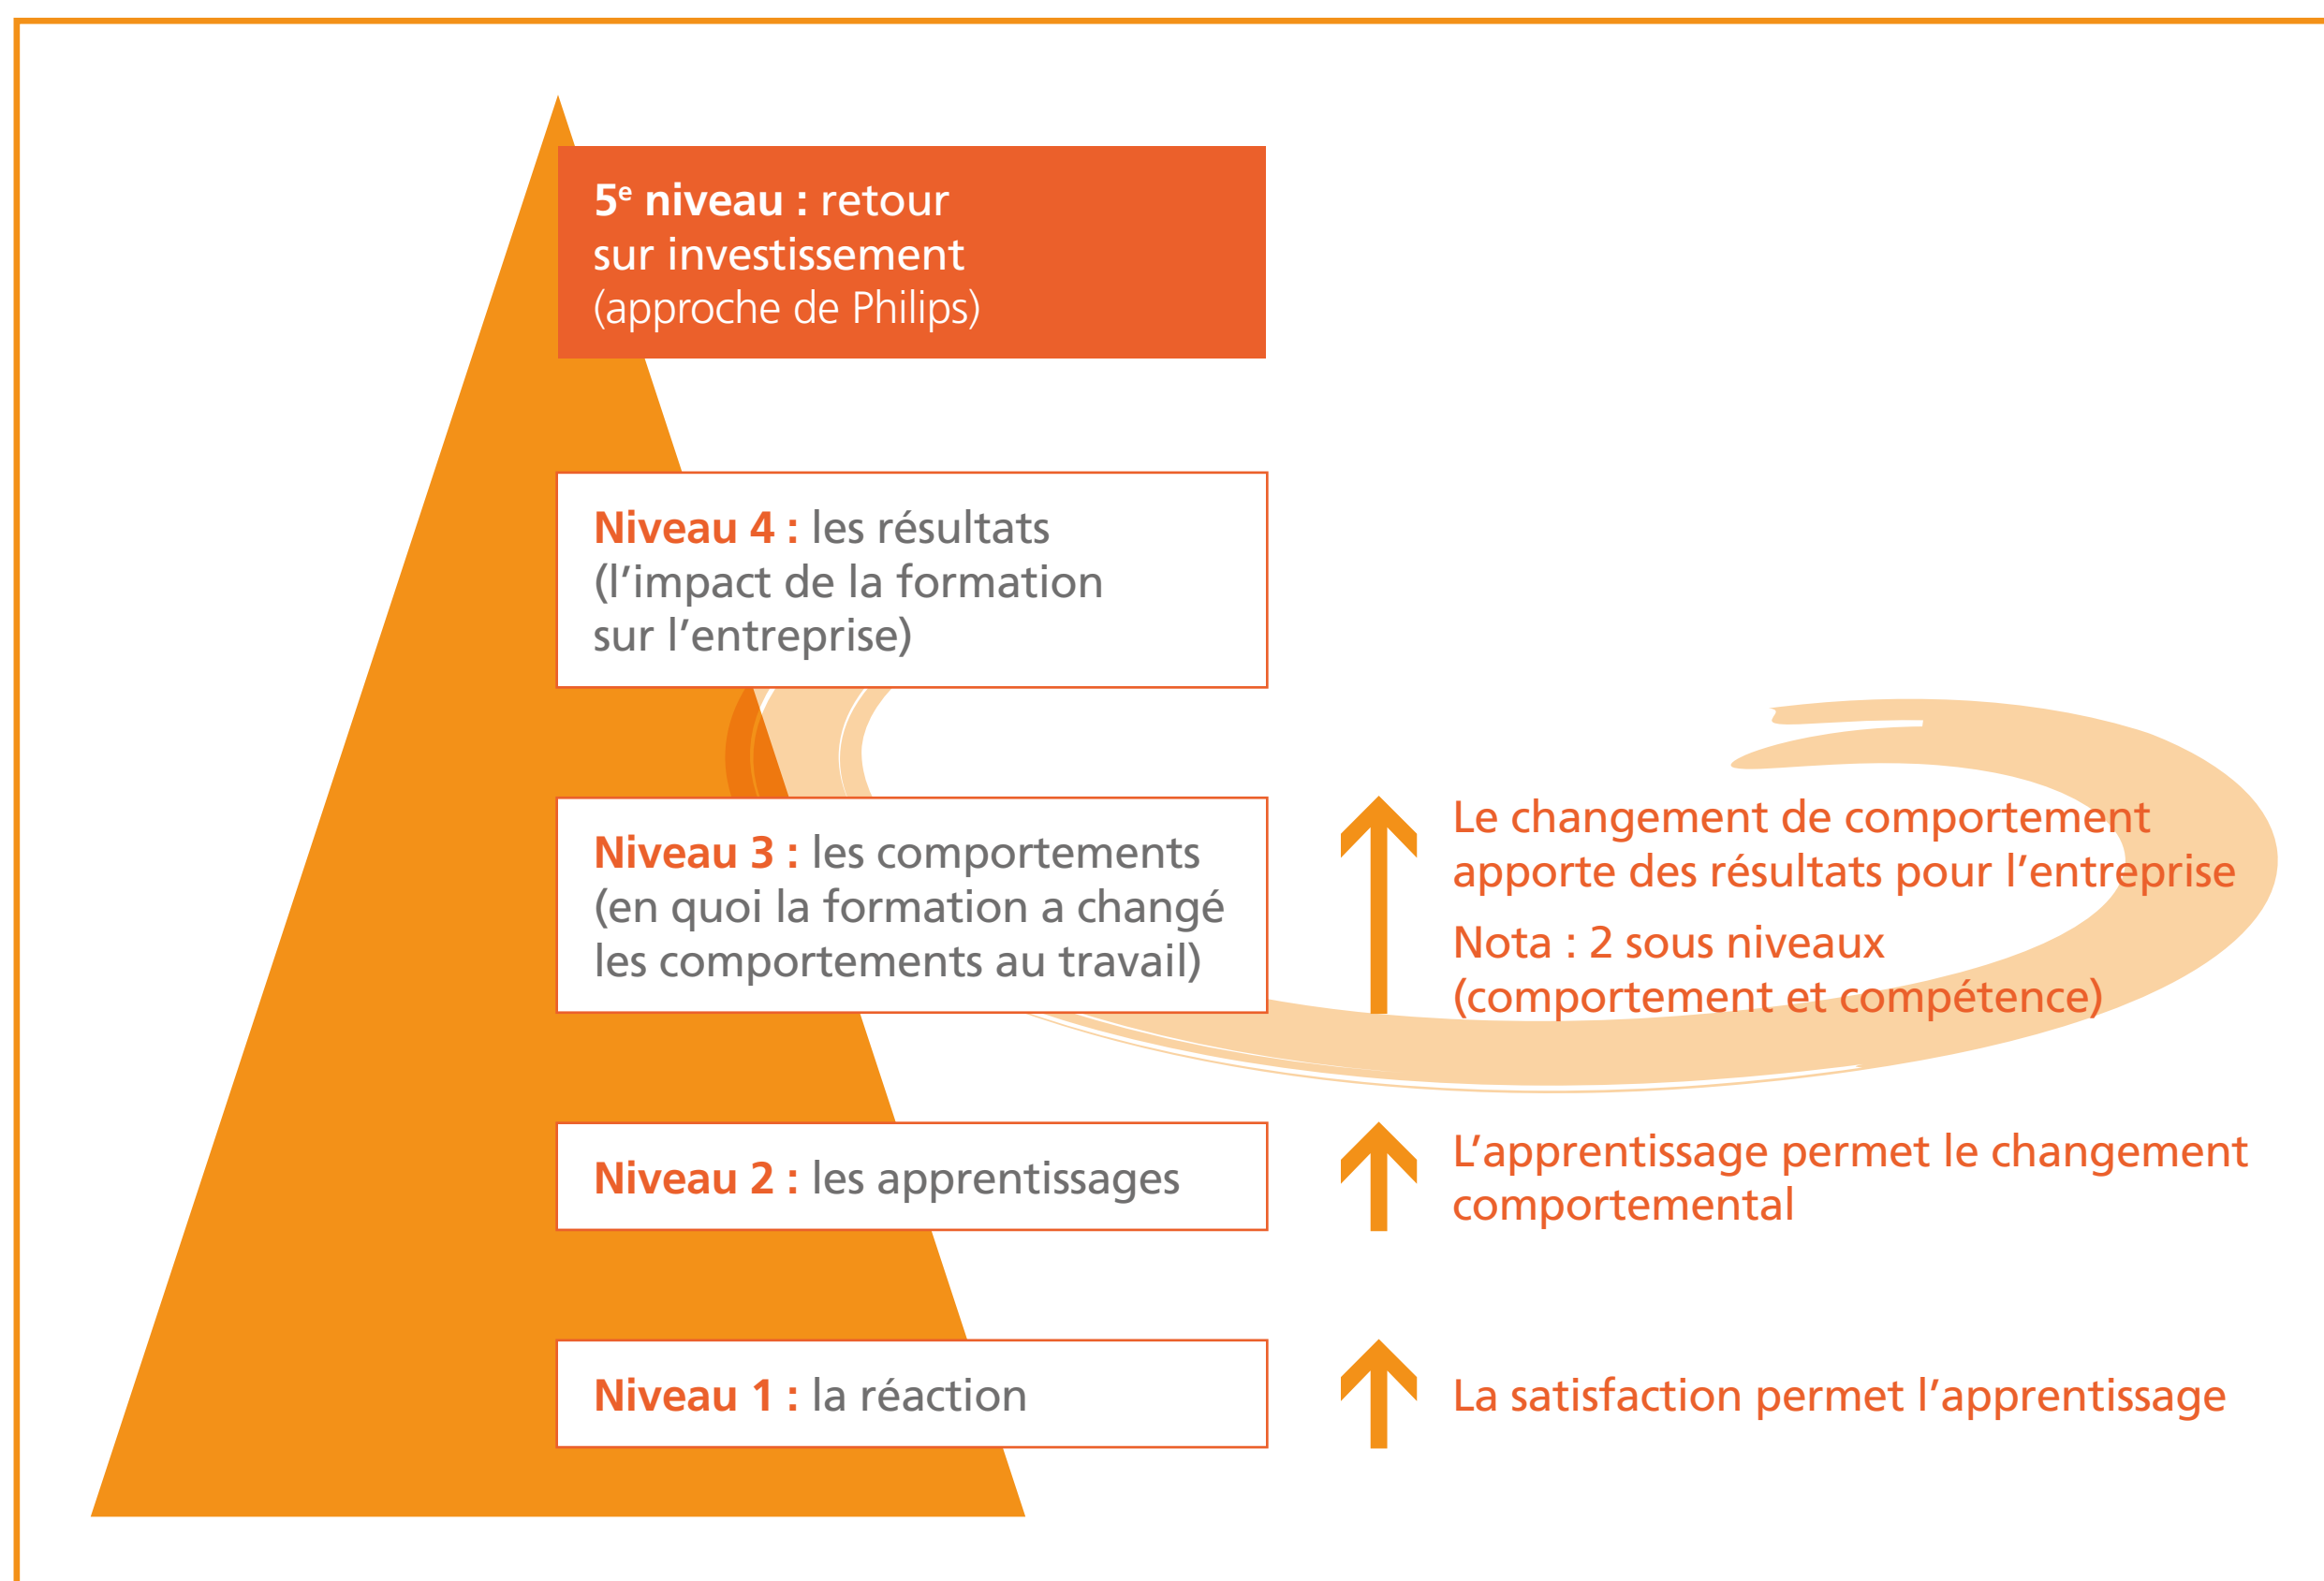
5$^e$ niveau : retour sur investissement (approche de Philips)

Niveau 4 : les résultats (l’impact de la formation sur l’entreprise)

Niveau 3 : les comportements (en quoi la formation a changé les comportements au travail)

Le changement de comportement apporte des résultats pour l’entreprise

Nota : 2 sous niveaux (comportement et compétence)

Niveau 2 : les apprentissages

L’apprentissage permet le changement comportemental

Niveau 1 : la réaction

La satisfaction permet l’apprentissage